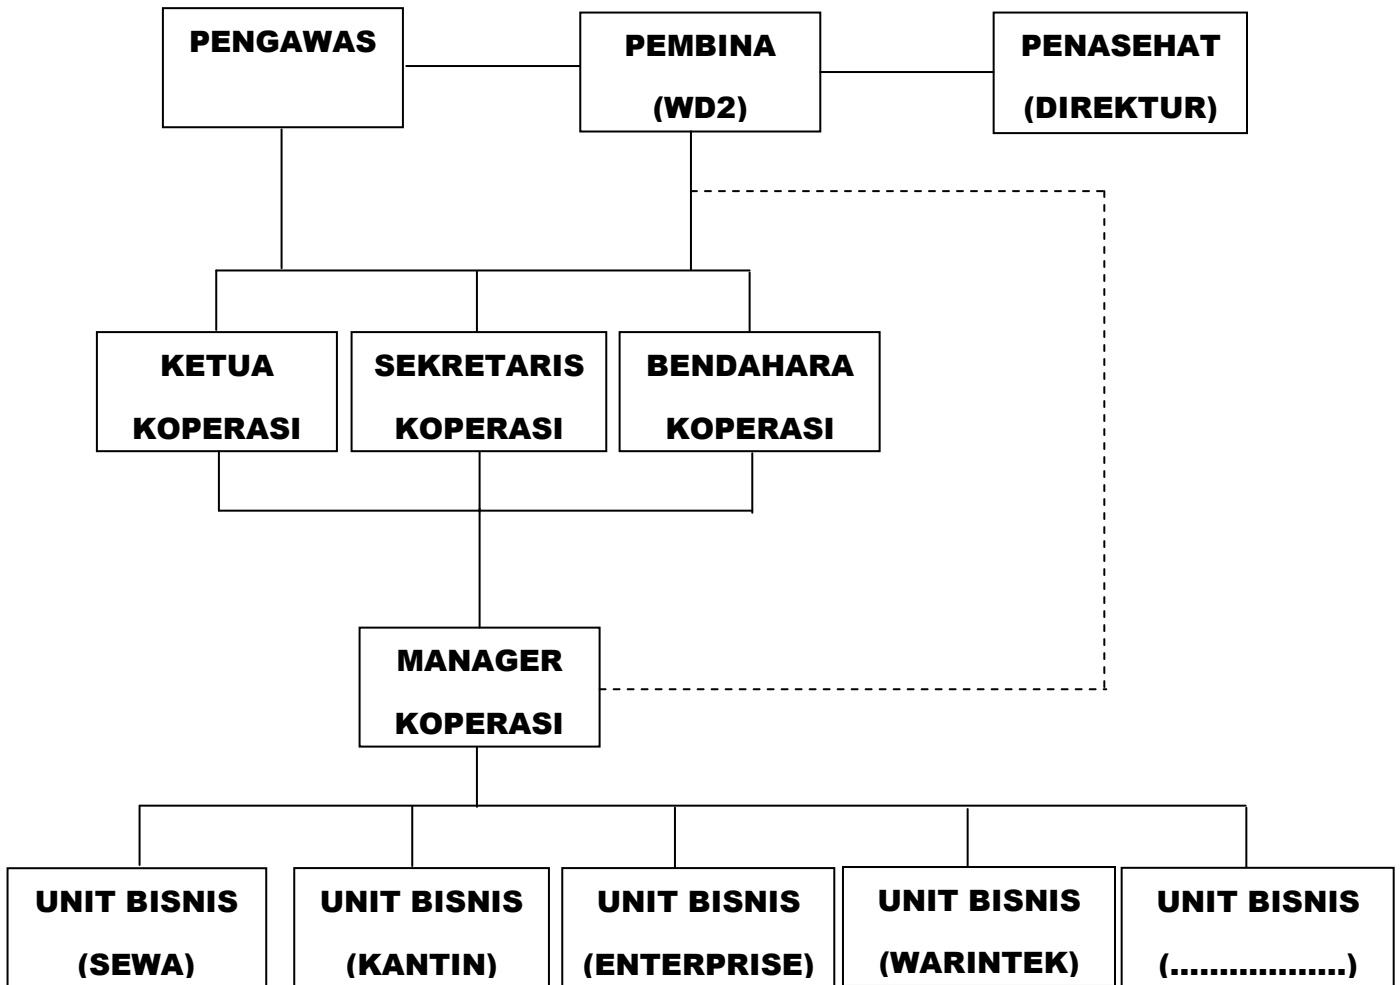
PENGAWAS

PEMBINA (WD2)

PENASEHAT (DIREKTUR)

KETUA KOPERASI

SEKRETARIS KOPERASI

BENDAHARA KOPERASI

MANAGER KOPERASI

UNIT BISNIS (SEWA)

UNIT BISNIS (KANTIN)

UNIT BISNIS (ENTERPRISE)

UNIT BISNIS (WARINTEK)

UNIT BISNIS (.................)